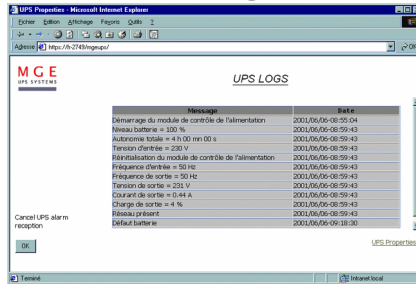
UPS Properties - Microsoft Internet Explorer

Fichier Edition Affichage Favoris Outils ?

Adresse https://h-2749/mgeups/

MGE
UPS SYSTEMS

UPS LOGS

| Message | Date |
|---|---|
| Démarrage du module de contrôle de l'alimentation | 2001/06/06-08:55:04 |
| Niveau batterie = 100 % | 2001/06/06-08:59:43 |
| Autonomie totale = 4 h 00 mn 00 s | 2001/06/06-08:59:43 |
| Tension d'entrée = 230 V | 2001/06/06-08:59:43 |
| Réinitialisation du module de contrôle de l'alimentation | 2001/06/06-08:59:43 |
| Fréquence d'entrée = 50 Hz | 2001/06/06-08:59:43 |
| Fréquence de sortie = 50 Hz | 2001/06/06-08:59:43 |
| Tension de sortie = 231 V | 2001/06/06-08:59:43 |
| Courant de sortie = 0.44 A | 2001/06/06-08:59:43 |
| Charge de sortie = 4 % | 2001/06/06-08:59:43 |
| Réseau présent | 2001/06/06-08:59:43 |
| Défaut batterie | 2001/06/06-09:18:30 |

Cancel UPS alarm reception

OK

UPS Properties

Terminé

Intranet local